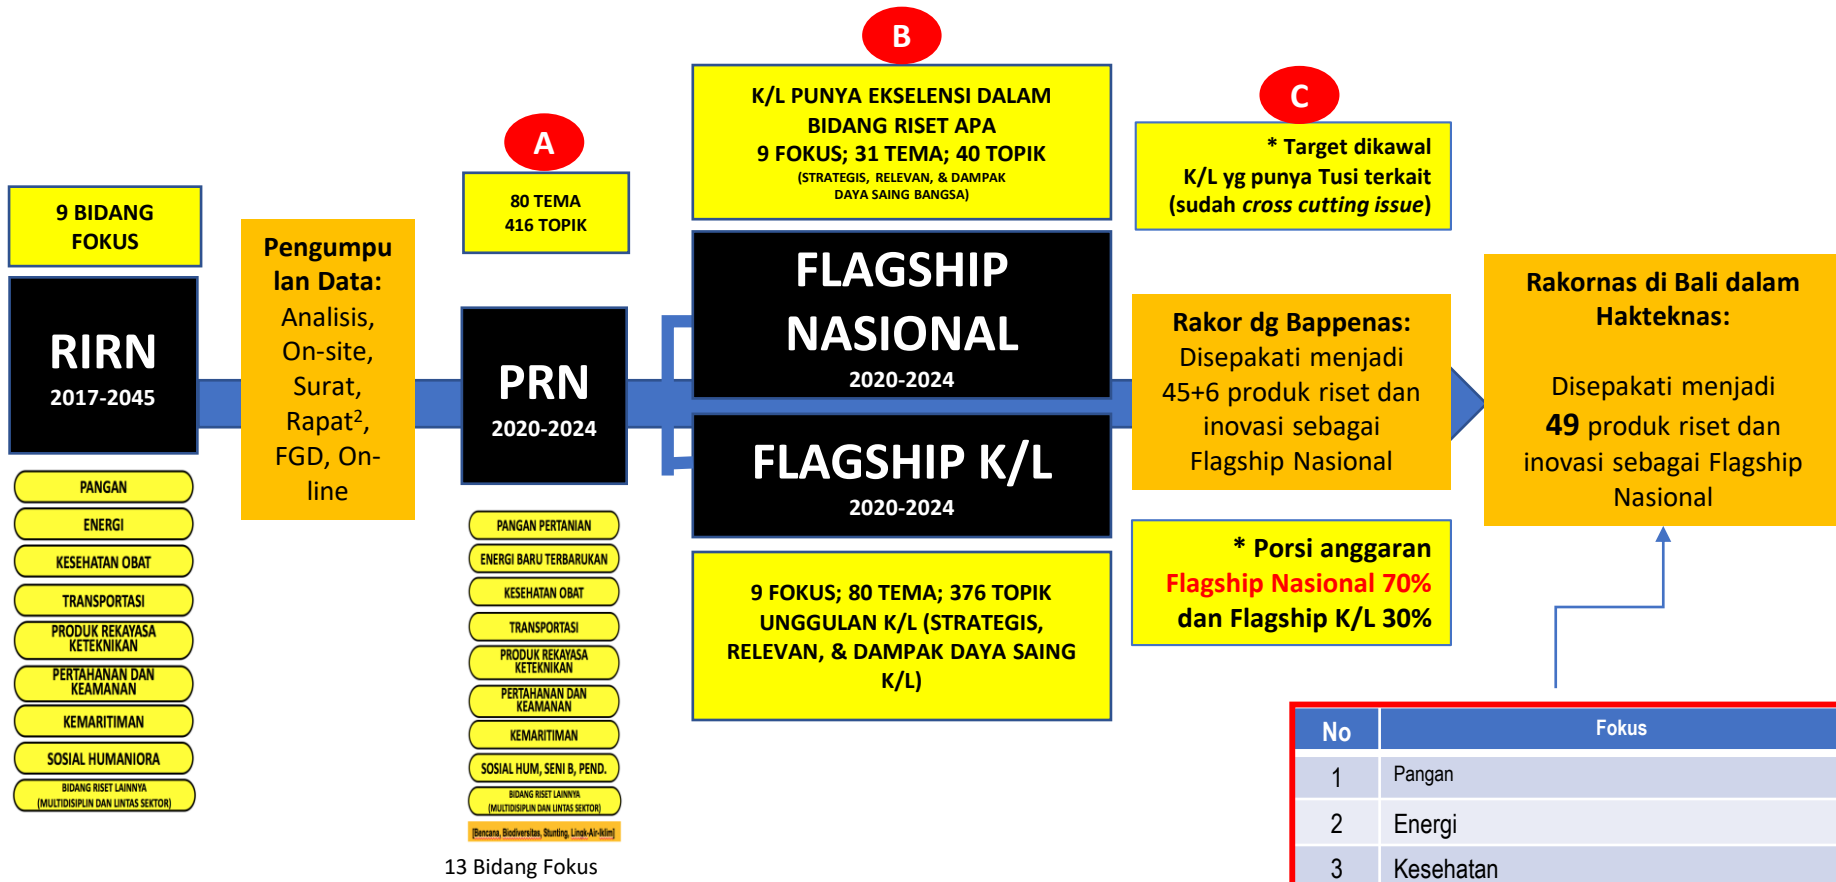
9 BIDANG FOKUS

RIRN
2017-2045

PANGAN
ENERGI
KESEHATAN OBAT
TRANSPORTASI
PRODUK REKAYASA KETEKNIKAN
PERTAHANAN DAN KEAMANAN
KEMARITIMAN
SOSIAL HUMANIORA
BIDANG RISET LAINNYA (MULTIDISIPLIN DAN LINTAS SEKTOR)

Pengumpulan Data: Analisis, On-site, Surat, Rapat², FGD, On-line

A

80 TEMA
416 TOPIK

PRN
2020-2024

PANGAN PERTANIAN
ENERGI BARU TERBARUKAN
KESEHATAN OBAT
TRANSPORTASI
PRODUK REKAYASA KETEKNIKAN
PERTAHANAN DAN KEAMANAN
KEMARITIMAN
SOSIAL HUM, SENI B, PEND.
BIDANG RISET LAINNYA (MULTIDISIPLIN DAN LINTAS SEKTOR)
[Bencana, Biodiversitas, Stunting, Lingk-Air-Iklim]

13 Bidang Fokus

B

K/L PUNYA EKSELENSI DALAM BIDANG RISET APA
9 FOKUS; 31 TEMA; 40 TOPIK
(STRATEGIS, RELEVAN, & DAMPAK DAYA SAING BANGSA)

FLAGSHIP NASIONAL
2020-2024

FLAGSHIP K/L
2020-2024

9 FOKUS; 80 TEMA; 376 TOPIK UNGGULAN K/L (STRATEGIS, RELEVAN, & DAMPAK DAYA SAING K/L)

C

* Target dikawal K/L yg punya Tusi terkait (sudah *cross cutting issue*)

Rakor dg Bappenas: Disepakati menjadi 45+6 produk riset dan inovasi sebagai Flagship Nasional

* Porsi anggaran Flagship Nasional 70% dan Flagship K/L 30%

Rakornas di Bali dalam Hakteknas:

Disepakati menjadi **49** produk riset dan inovasi sebagai Flagship Nasional

| No | Fokus |
|---|---|
| 1 | Pangan |
| 2 | Energi |
| 3 | Kesehatan |